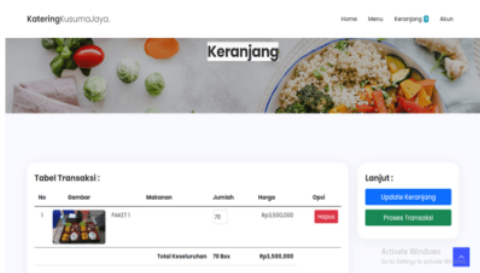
KateringKusumaJaya.

Home Menu Keranjang 1 Akun

Keranjang

Tabel Transaksi :

| No | Gambar | Makanan | Jumlah | Harga | Opsi |
|---|---|---|---|---|---|
| 1 | | PAKET 1 | 70 | Rp3,500,000 | Hapus |
| | | Total Keseluruhan | 70 Box | Rp3,500,000 | |

Lanjut :

Update Keranjang

Proses Transaksi

Activate Windows
Go to Settings to activate Wi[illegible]